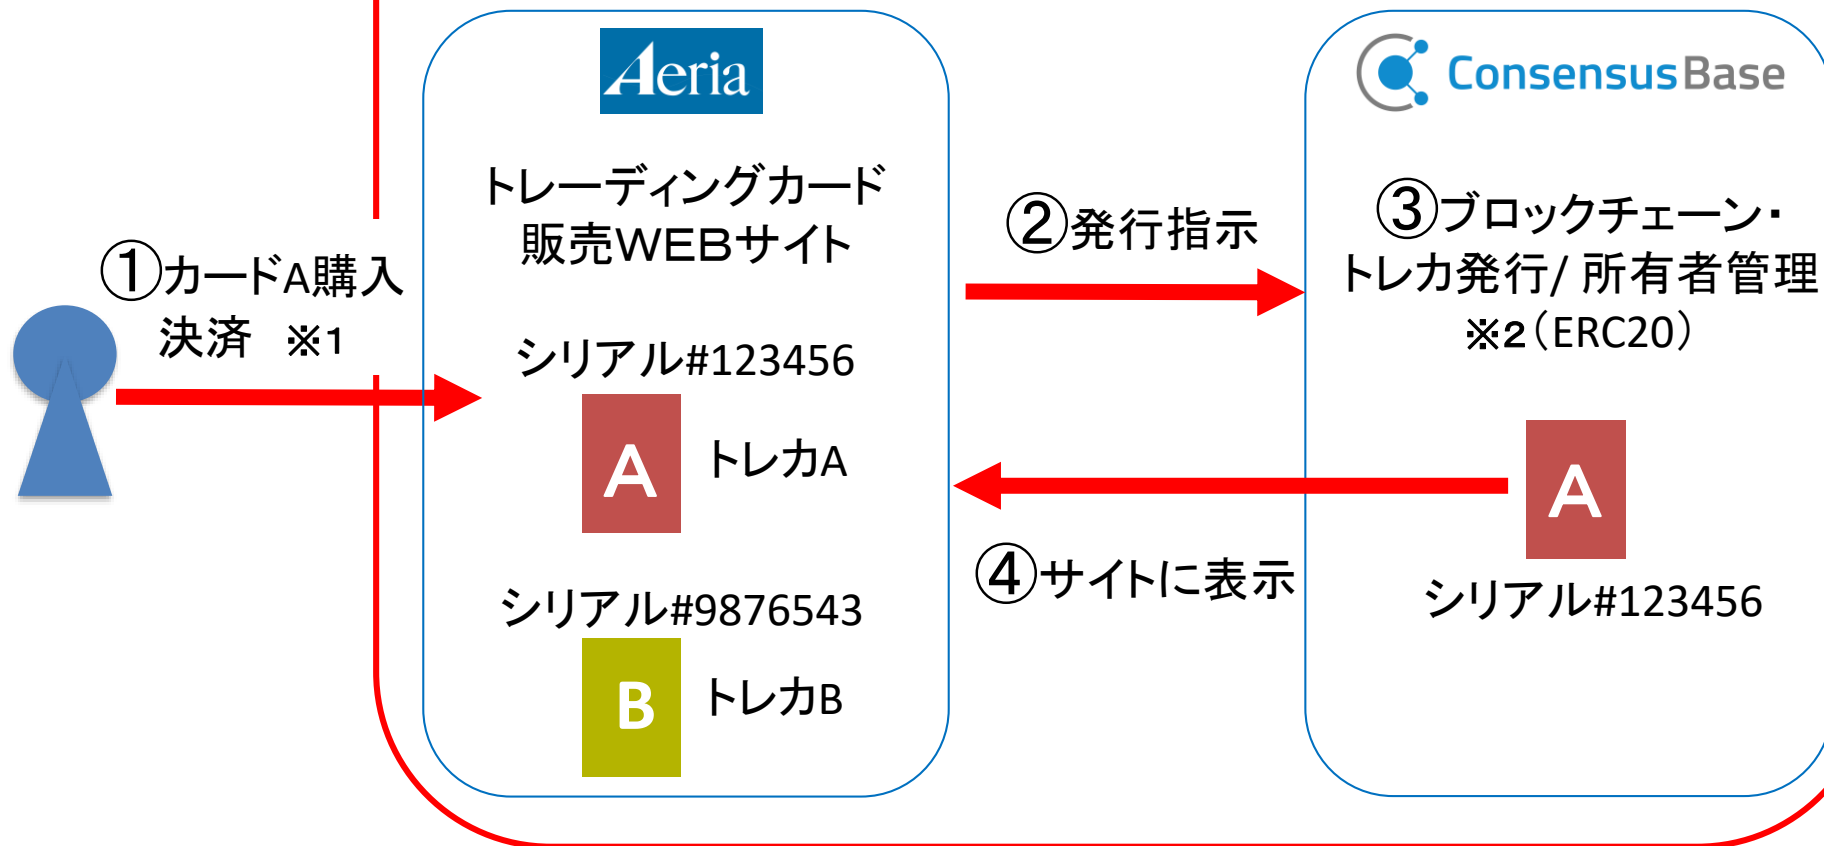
①カードA購入
決済 ※1

Aeria

トレーディングカード
販売WEBサイト

シリアル#123456

A トレカA

シリアル#9876543

B トレカB

②発行指示

④サイトに表示

ConsensusBase

③ブロックチェーン・
トレカ発行/ 所有者管理
※2（ERC20）

A

シリアル#123456